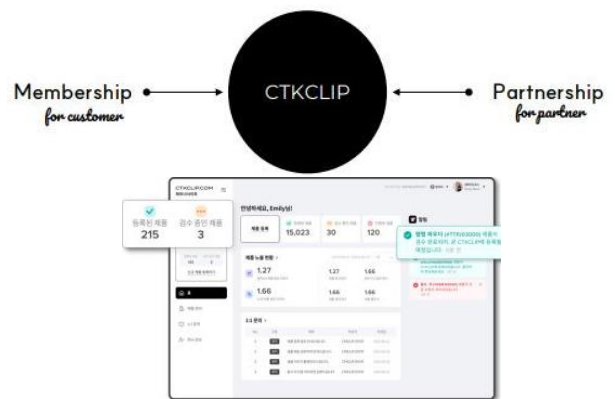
Membership
for customer

CTKCLIP

Partnership
for partner

CTKCLIP.COM

등록된 제품
215

검수 중인 제품
3

안녕하세요, Emily님!

15,023

30

120

제품 노출 현황

1.27

1.27

1.66

1.66

1.66

1.66

1:1 문의

알림
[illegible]